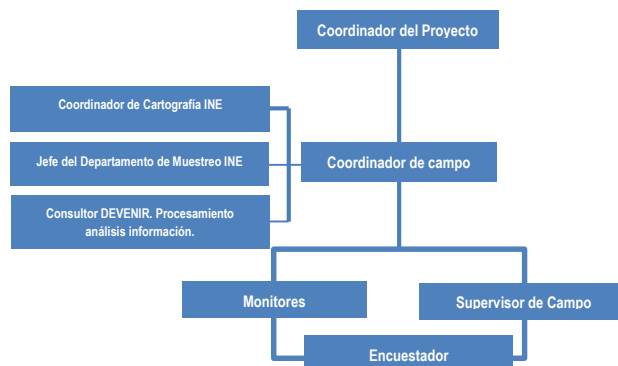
Coordinador del Proyecto

Coordinador de Cartografía INE

Jefe del Departamento de Muestreo INE

Consultor DEVENIR. Procesamiento análisis información.

Coordinador de campo

Monitores

Supervisor de Campo

Encuestador